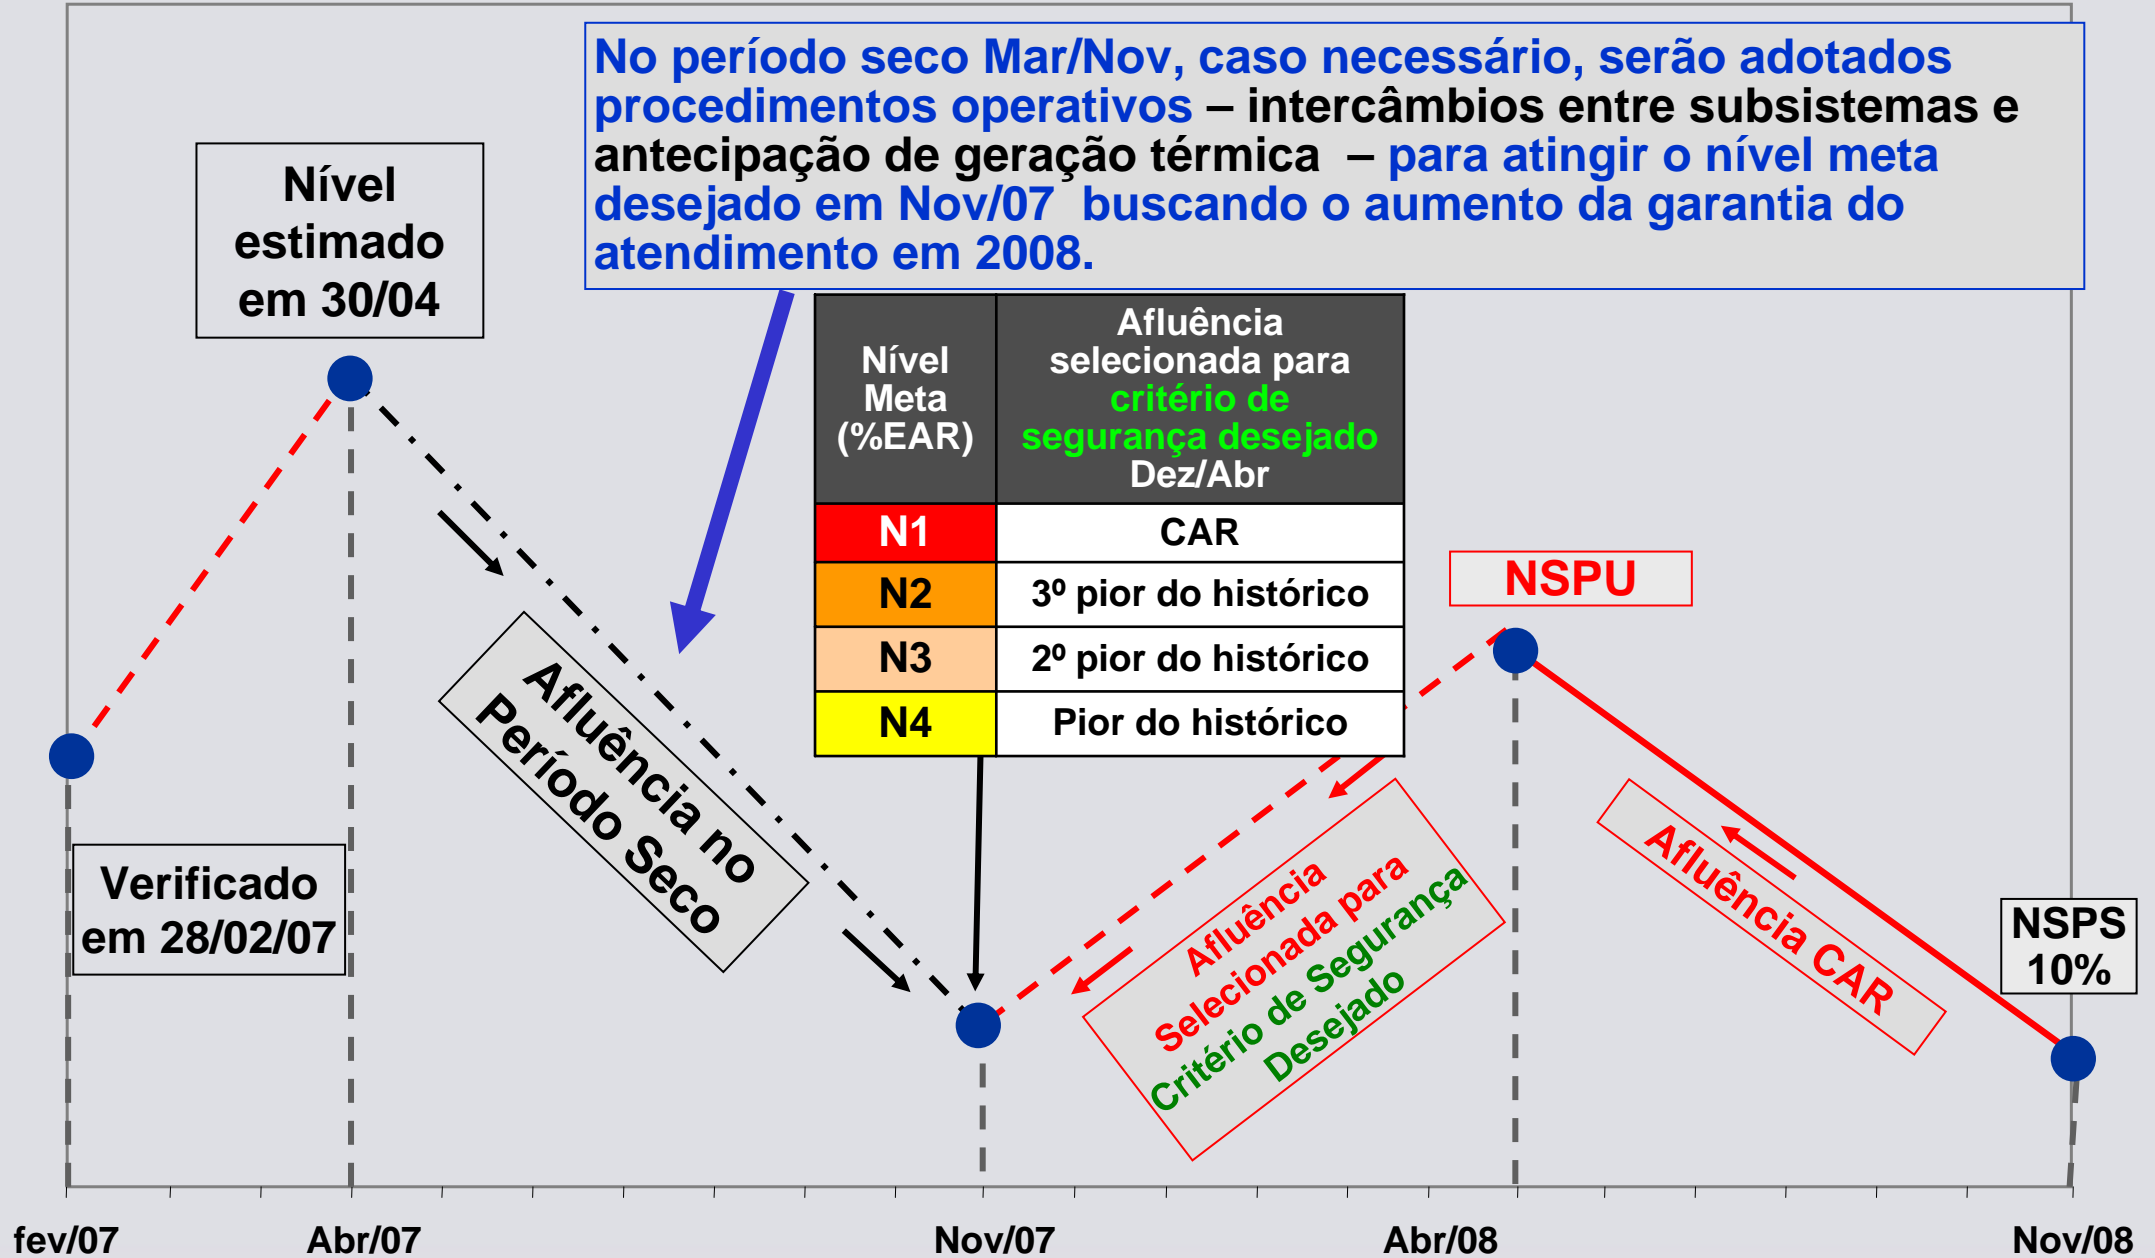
No período seco Mar/Nov, caso necessário, serão adotados procedimentos operativos – intercâmbios entre subsistemas e antecipação de geração térmica – para atingir o nível meta desejado em Nov/07 buscando o aumento da garantia do atendimento em 2008.

Nível estimado em 30/04

| Nível Meta (%EAR) | Afluência selecionada para critério de segurança desejado Dez/Abr |
|---|---|
| N1 | CAR |
| N2 | 3º pior do histórico |
| N3 | 2º pior do histórico |
| N4 | Pior do histórico |

NSPU

Afluência no Período Seco

Verificado em 28/02/07

Afluência Selecionada para Critério de Segurança Desejado

Afluência CAR

NSPS 10%

fev/07

Abr/07

Nov/07

Abr/08

Nov/08